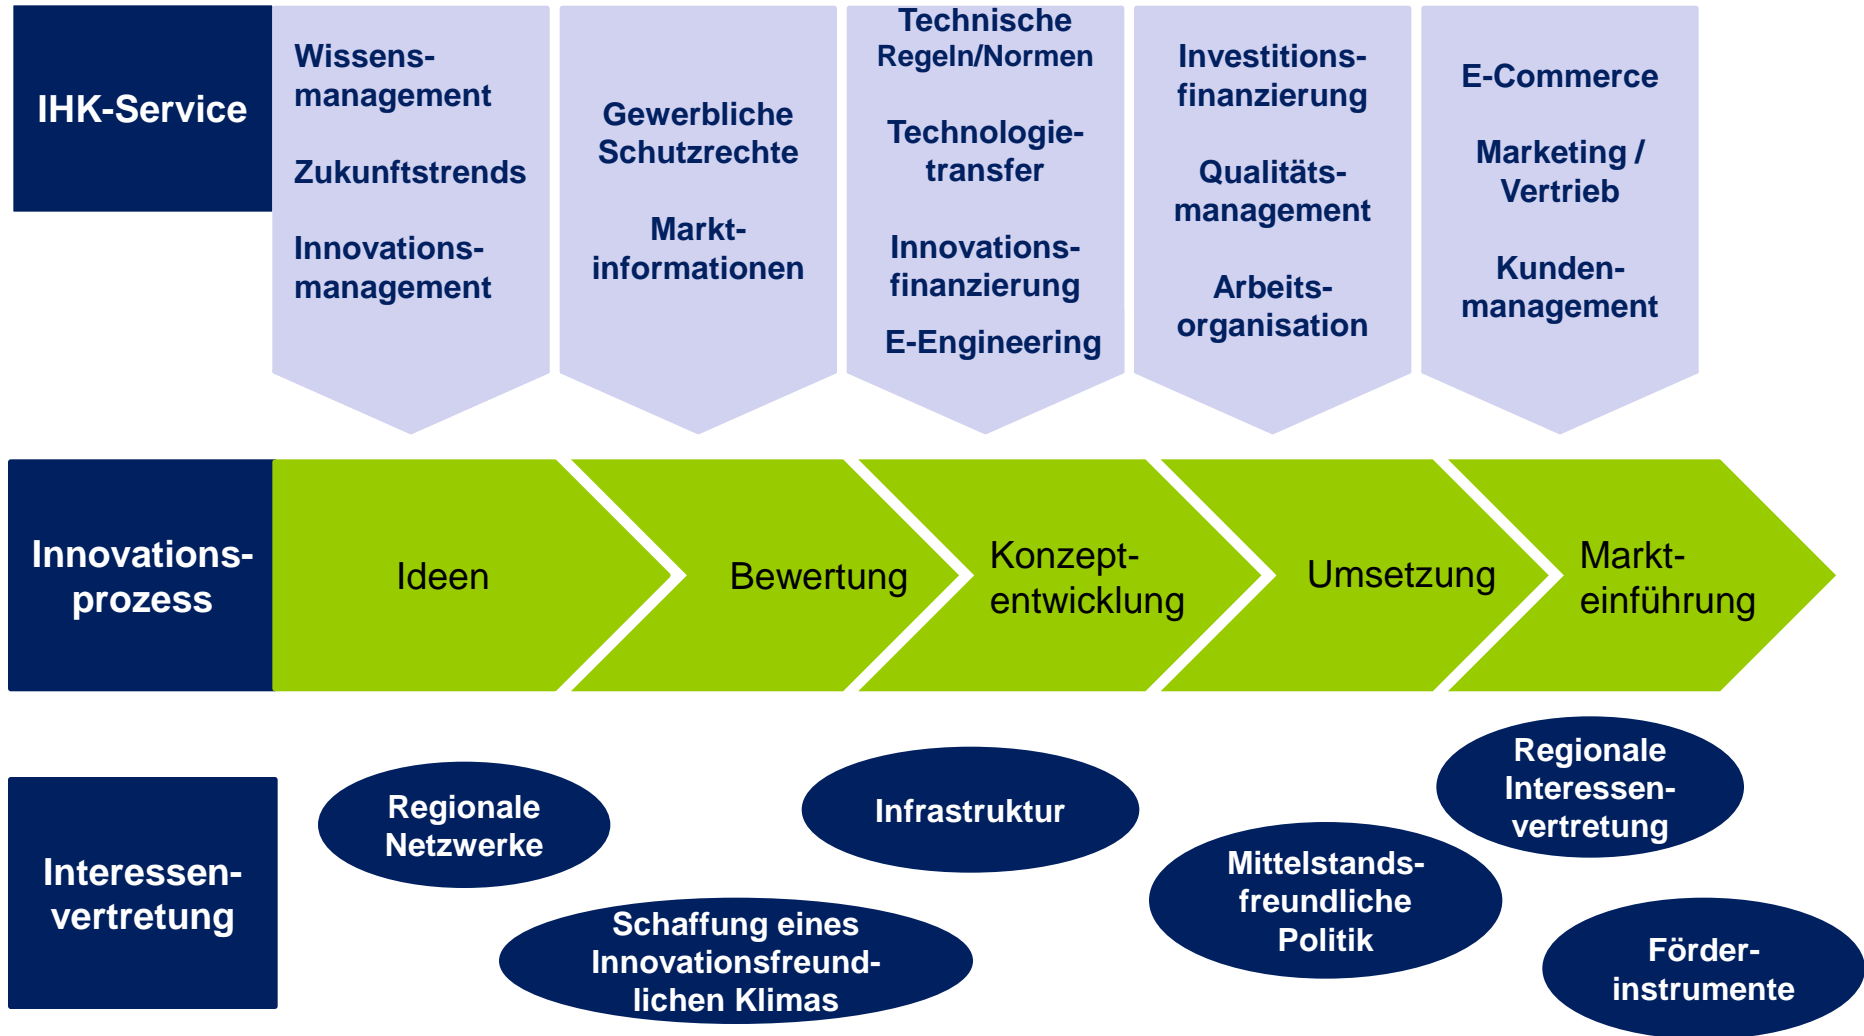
IHK-Service

Wissensmanagement

Zukunftstrends

Innovationsmanagement

Gewerbliche Schutzrechte

Marktinformationen

Technische Regeln/Normen

Technologietransfer

Innovationsfinanzierung

E-Engineering

Investitionsfinanzierung

Qualitätsmanagement

Arbeitsorganisation

E-Commerce

Marketing / Vertrieb

Kundenmanagement

Innovationsprozess

Ideen

Bewertung

Konzeptentwicklung

Umsetzung

Markteinführung

Interessenvertretung

Regionale Netzwerke

Schaffung eines Innovationsfreundlichen Klimas

Infrastruktur

Mittelstandsfreundliche Politik

Regionale Interessenvertretung

Förderinstrumente